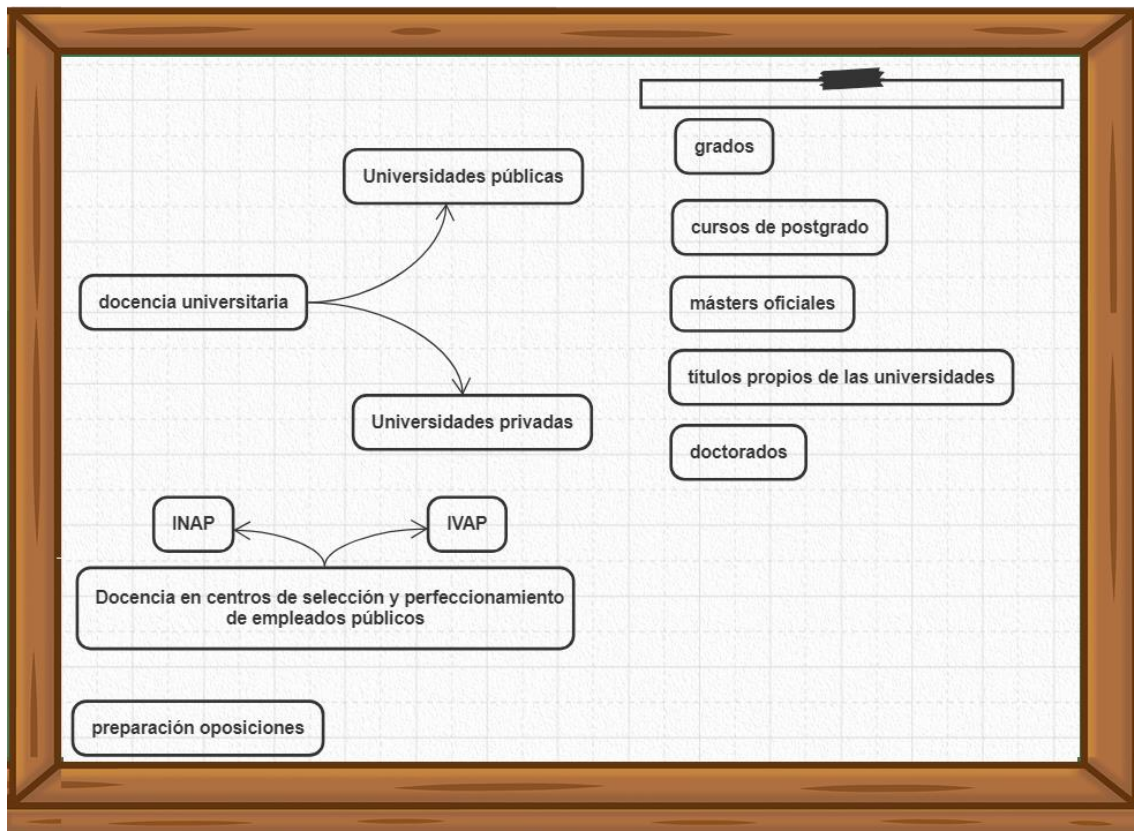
Universidades públicas

docencia universitaria

Universidades privadas

grados

cursos de postgrado

másters oficiales

títulos propios de las universidades

doctorados

INAP

IVAP

Docencia en centros de selección y perfeccionamiento de empleados públicos

preparación oposiciones